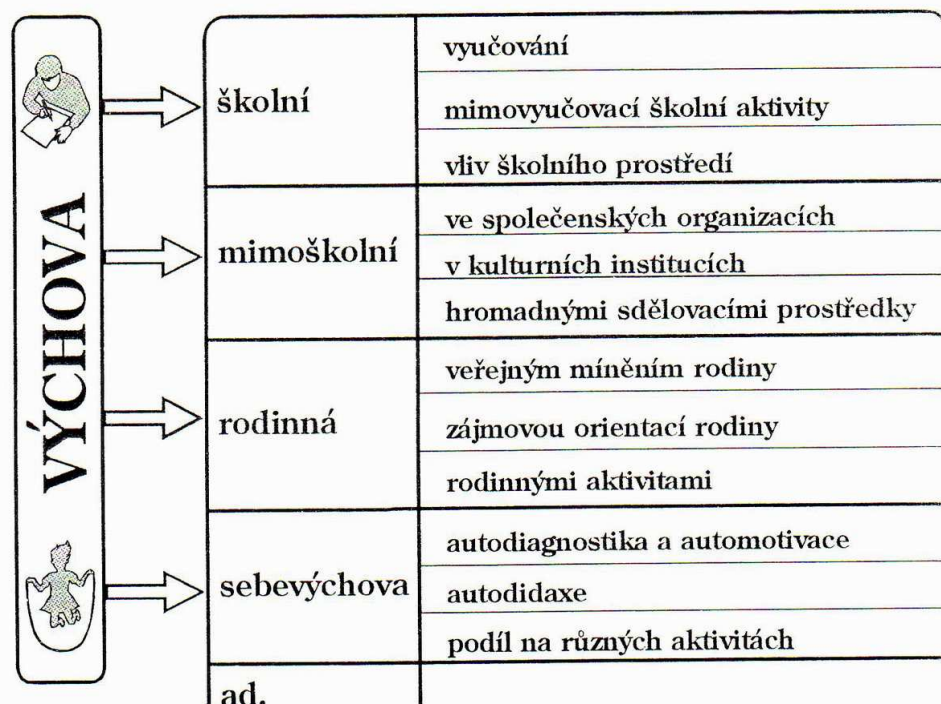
VÝCHOVA

| | |
|---|---|
| školní | vyučování |
| | mimovyučovací školní aktivity |
| | vliv školního prostředí |
| mimoškolní | ve společenských organizacích |
| | v kulturních institucích |
| | hromadnými sdělovacími prostředky |
| rodinná | veřejným míněním rodiny |
| | zájmovou orientací rodiny |
| | rodinnými aktivitami |
| sebevýchova | autodiagnostika a automotivace |
| | autodidaxe |
| | podíl na různých aktivitách |
| ad. | |